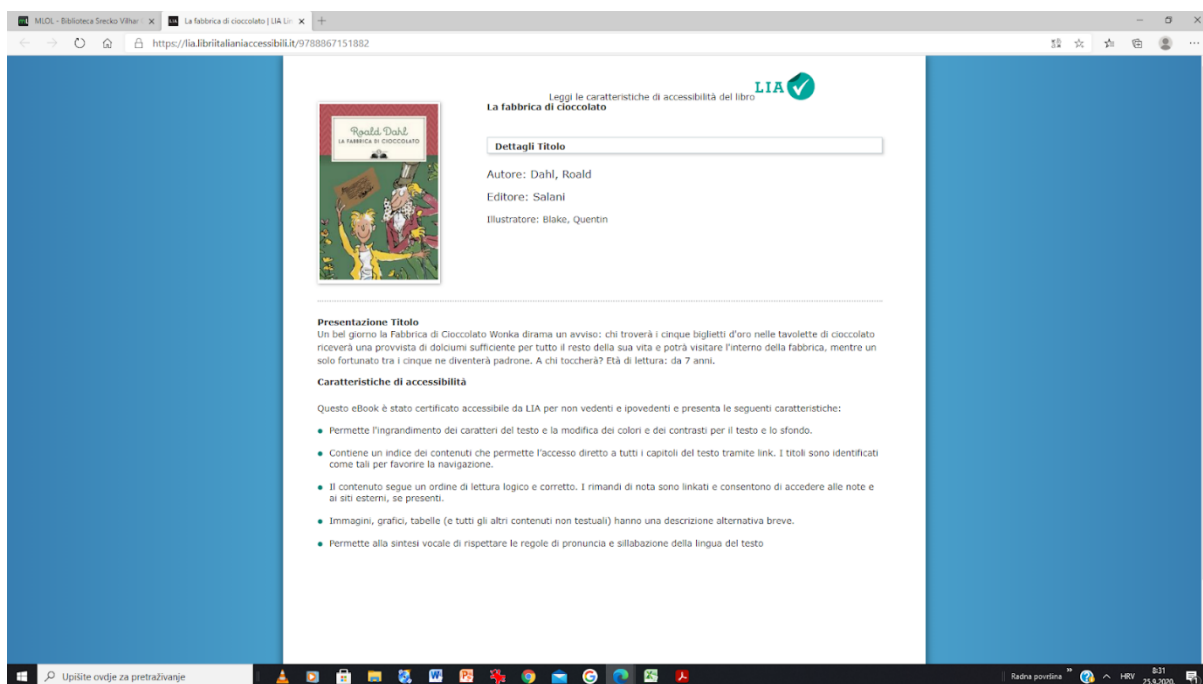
MLOL - Biblioteca Srecko Vilhar | × La fabbrica di cioccolato | LIA Lib × +

https://lia.libriitalianiaccessibili.it/9788867151882

Leggi le caratteristiche di accessibilità del libro LIA
La fabbrica di cioccolato

Roald Dahl
LA FABBRICA DI CIOCCOLATO

Dettagli Titolo

Autore: Dahl, Roald

Editore: Salani

Illustratore: Blake, Quentin

Presentazione Titolo
Un bel giorno la Fabbrica di Cioccolato Wonka dirama un avviso: chi troverà i cinque biglietti d'oro nelle tavolette di cioccolato riceverà una provvista di dolciumi sufficiente per tutto il resto della sua vita e potrà visitare l'interno della fabbrica, mentre un solo fortunato tra i cinque ne diventerà padrone. A chi toccherà? Età di lettura: da 7 anni.

Caratteristiche di accessibilità

Questo eBook è stato certificato accessibile da LIA per non vedenti e ipovedenti e presenta le seguenti caratteristiche:

Permette l'ingrandimento dei caratteri del testo e la modifica dei colori e dei contrasti per il testo e lo sfondo.

Contiene un indice dei contenuti che permette l'accesso diretto a tutti i capitoli del testo tramite link. I titoli sono identificati come tali per favorire la navigazione.

Il contenuto segue un ordine di lettura logico e corretto. I rimandi di nota sono linkati e consentono di accedere alle note e ai siti esterni, se presenti.

Immagini, grafici, tabelle (e tutti gli altri contenuti non testuali) hanno una descrizione alternativa breve.

Permette alla sintesi vocale di rispettare le regole di pronuncia e sillabazione della lingua del testo

Upišite ovdje za pretraživanje

Radna površina HRV 8:31 25.9.2020.